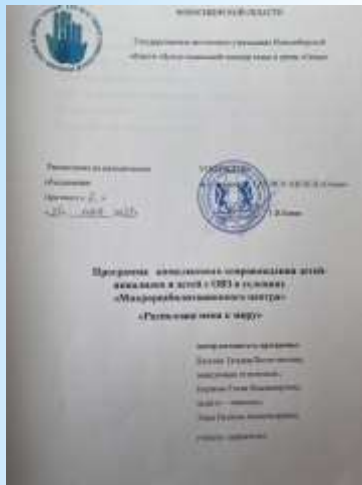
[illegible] НОВОСИБИРСКОЙ ОБЛАСТИ

Государственное автономное учреждение Новосибирской области «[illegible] семьи и детей «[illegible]»

Рассмотрено на методическом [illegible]
Протокол № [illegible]
«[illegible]» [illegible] 202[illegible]

УТВЕРЖДАЮ
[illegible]
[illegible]

Программа комплексного сопровождения детей-инвалидов и детей с ОВЗ в условиях «Межведомственного центра»
«Раскрываем мир к миру»

Авторы-составители программы:
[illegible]
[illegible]
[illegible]
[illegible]
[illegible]
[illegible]